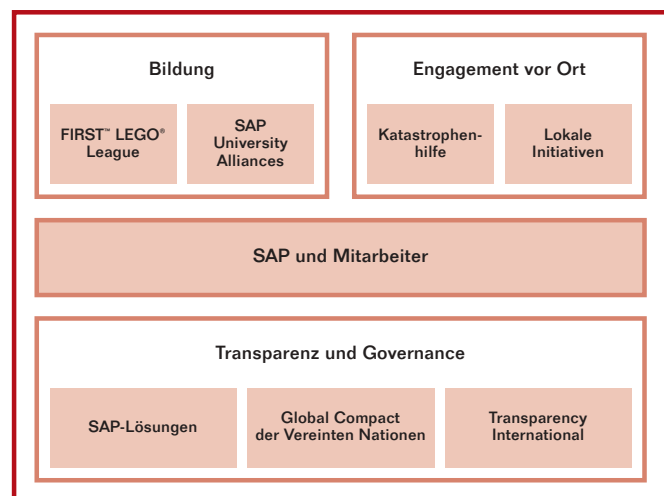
Bildung

FIRST™ LEGO® League

SAP University Alliances

Engagement vor Ort

Katastrophenhilfe

Lokale Initiativen

SAP und Mitarbeiter

Transparenz und Governance

SAP-Lösungen

Global Compact der Vereinten Nationen

Transparency International